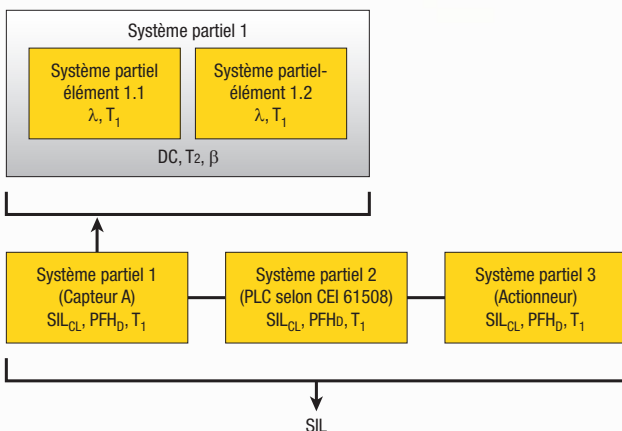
Système partiel 1

Système partiel élément 1.1
$\lambda$, $T_1$

Système partiel-élément 1.2
$\lambda$, $T_1$

DC, $T_2$, $\beta$

Système partiel 1
(Capteur A)
$SIL_{CL}$, $PFH_D$, $T_1$

Système partiel 2
(PLC selon CEI 61508)
$SIL_{CL}$, $PFH_D$, $T_1$

Système partiel 3
(Actionneur)
$SIL_{CL}$, $PFH_D$, $T_1$

SIL